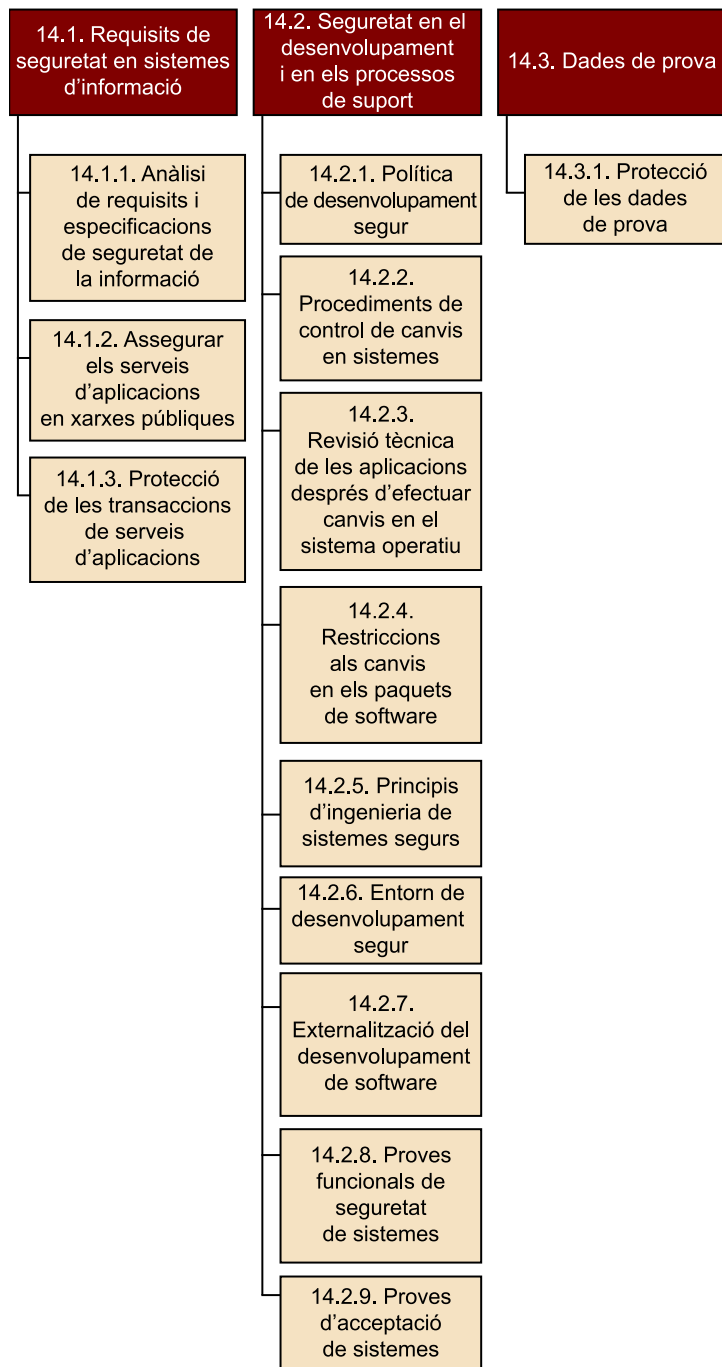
14.1. Requisits de seguretat en sistemes d’informació

14.1.1. Anàlisi de requisits i especificacions de seguretat de la informació

14.1.2. Assegurar els serveis d’aplicacions en xarxes públiques

14.1.3. Protecció de les transaccions de serveis d’aplicacions

14.2. Seguretat en el desenvolupament i en els processos de suport

14.2.1. Política de desenvolupament segur

14.2.2. Procediments de control de canvis en sistemes

14.2.3. Revisió tècnica de les aplicacions després d’efectuar canvis en el sistema operatiu

14.2.4. Restriccions als canvis en els paquets de software

14.2.5. Principis d’ingenieria de sistemes segurs

14.2.6. Entorn de desenvolupament segur

14.2.7. Externalització del desenvolupament de software

14.2.8. Proves funcionals de seguretat de sistemes

14.2.9. Proves d’acceptació de sistemes

14.3. Dades de prova

14.3.1. Protecció de les dades de prova